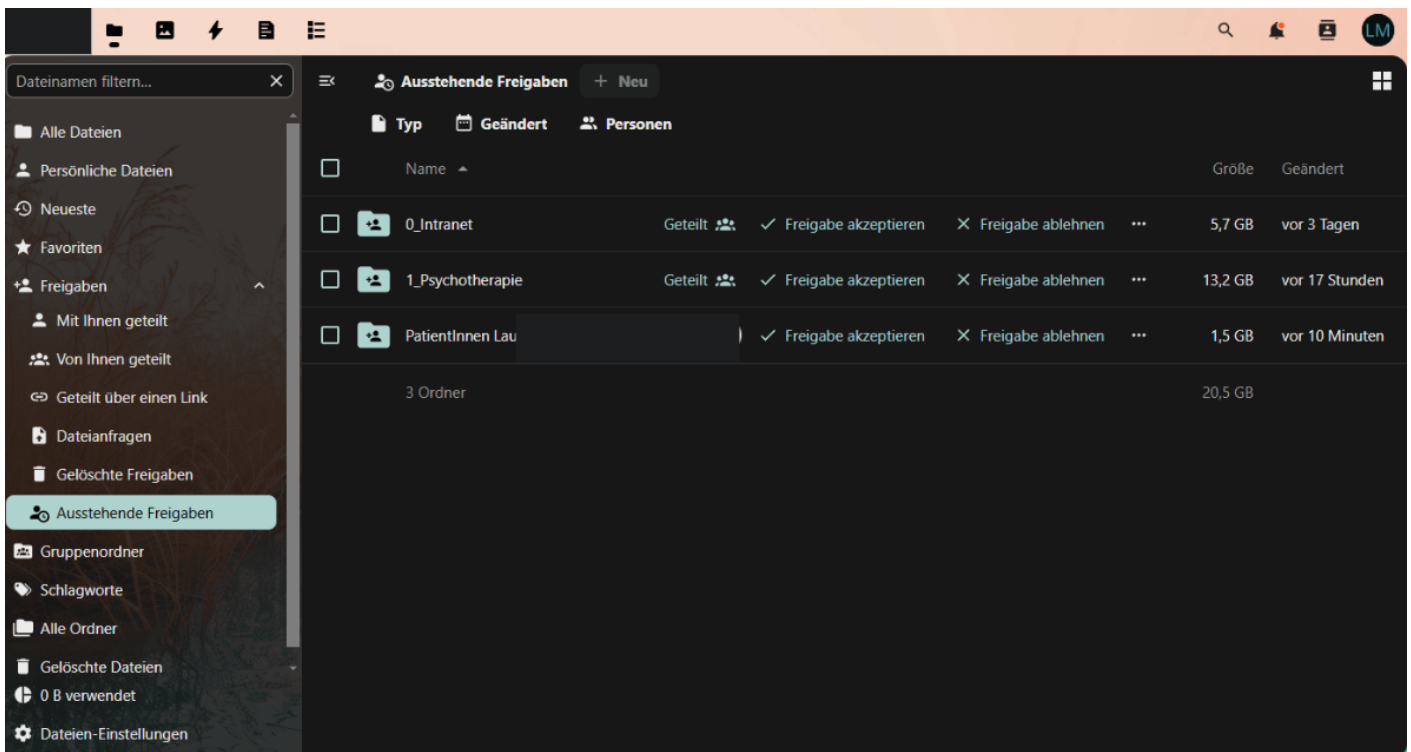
LM

Dateinamen filtern...

Alle Dateien
Persönliche Dateien
Neueste
Favoriten
Freigaben
Mit Ihnen geteilt
Von Ihnen geteilt
Geteilt über einen Link
Dateianfragen
Gelöschte Freigaben
Ausstehende Freigaben
Gruppenordner
Schlagworte
Alle Ordner
Gelöschte Dateien
0 B verwendet
Dateien-Einstellungen

Ausstehende Freigaben + Neu

Typ Geändert Personen

| Name | | | | | Größe | Geändert |
|---|---|---|---|---|---|---|
| 0_Intranet | Geteilt | ✓ Freigabe akzeptieren | ✕ Freigabe ablehnen | ··· | 5,7 GB | vor 3 Tagen |
| 1_Psychotherapie | Geteilt | ✓ Freigabe akzeptieren | ✕ Freigabe ablehnen | ··· | 13,2 GB | vor 17 Stunden |
| PatientInnen Lau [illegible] | | ✓ Freigabe akzeptieren | ✕ Freigabe ablehnen | ··· | 1,5 GB | vor 10 Minuten |
| 3 Ordner | | | | | 20,5 GB | |